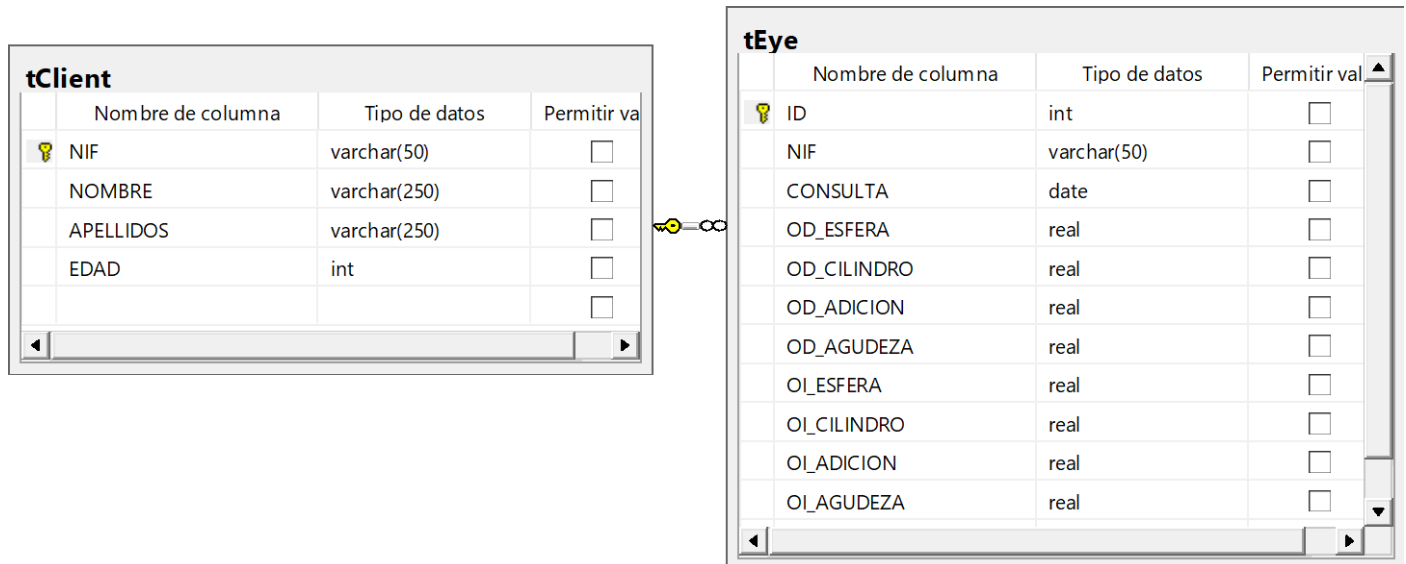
tClient

| Nombre de columna | Tipo de datos | Permitir va |
|---|---|---|
| NIF | varchar(50) | |
| NOMBRE | varchar(250) | |
| APELLIDOS | varchar(250) | |
| EDAD | int | |
| | | |

tEye

| Nombre de columna | Tipo de datos | Permitir val |
|---|---|---|
| ID | int | |
| NIF | varchar(50) | |
| CONSULTA | date | |
| OD_ESFERA | real | |
| OD_CILINDRO | real | |
| OD_ADICION | real | |
| OD_AGUDEZA | real | |
| OI_ESFERA | real | |
| OI_CILINDRO | real | |
| OI_ADICION | real | |
| OI_AGUDEZA | real | |